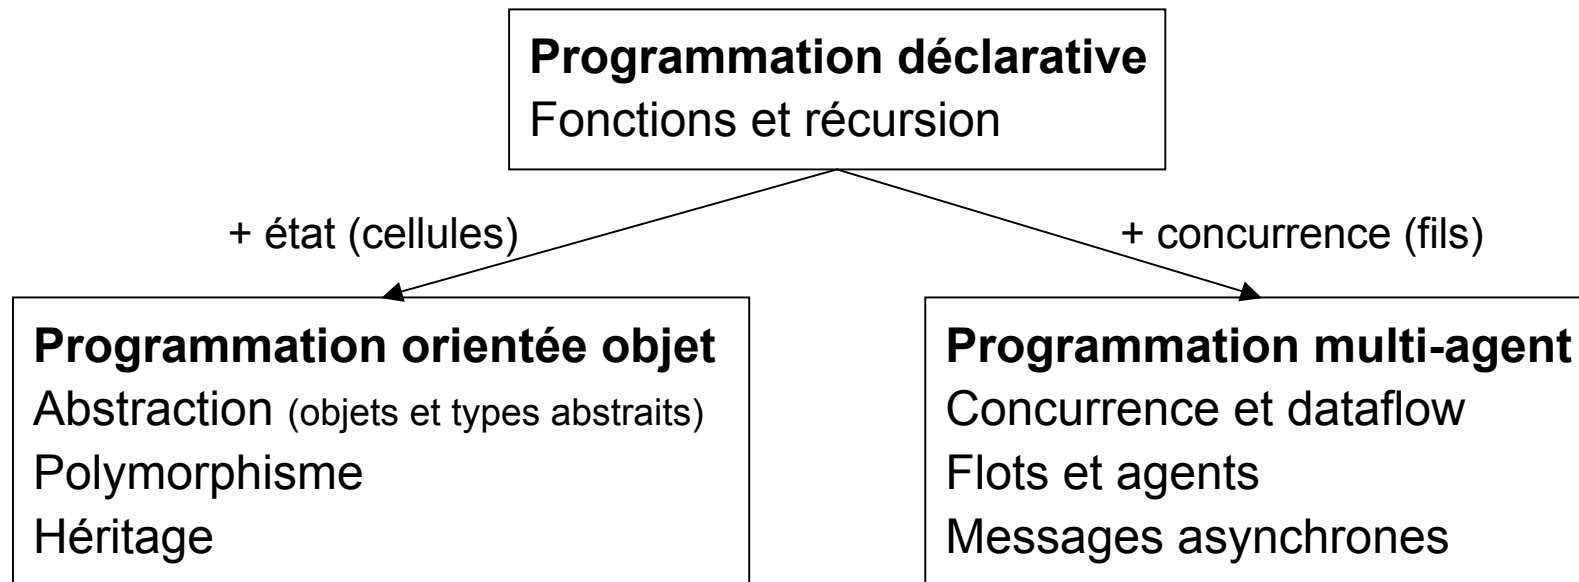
**Programmation déclarative**
Fonctions et récursion

+ état (cellules)

+ concurrence (fils)

**Programmation orientée objet**
Abstraction (objets et types abstraits)
Polymorphisme
Héritage

**Programmation multi-agent**
Concurrence et dataflow
Flots et agents
Messages asynchrones